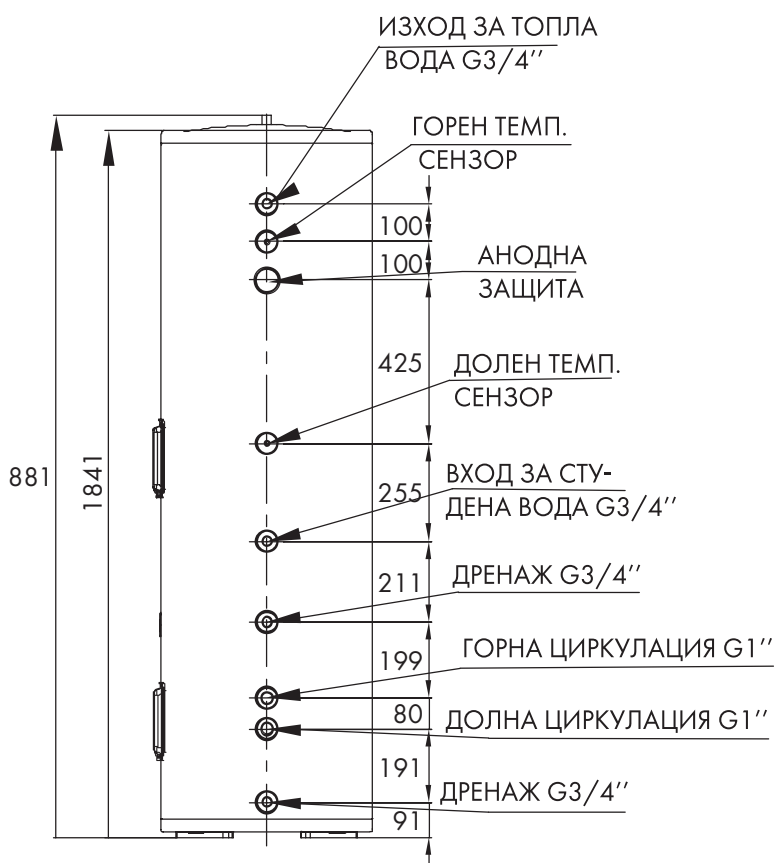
ИЗХОД ЗА ТОПЛА ВОДА G3/4''

ГОРЕН ТЕМП. СЕНЗОР

100

100

АНОДНА ЗАЩИТА

425

ДОЛЕН ТЕМП. СЕНЗОР

881

1841

ВХОД ЗА СТУДЕНА ВОДА G3/4''

255

211

ДРЕНАЖ G3/4''

199

ГОРНА ЦИРКУЛАЦИЯ G1''

80

ДОЛНА ЦИРКУЛАЦИЯ G1''

191

ДРЕНАЖ G3/4''

91